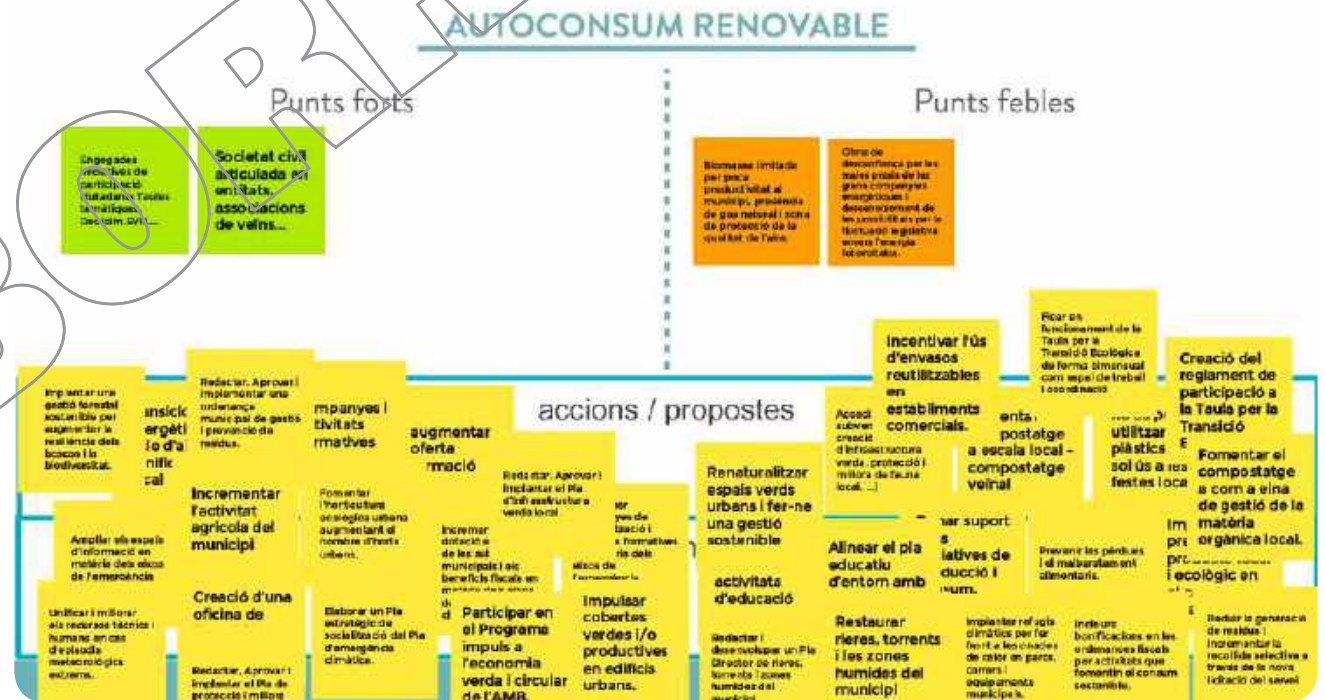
AUTOCONSUM RENOVABLE

Punts forts

Engegades iniciatives de participació ciutadana: Taules temàtiques, Decidim, etc....

Societat civil articulada en entitats, associacions de veïns...

Punts febles

Biomassa limitada per poca productivitat al municipi, presència de gas natural i zona de protecció de la qualitat de l'aire.

Clima de desconfiança per les males praxis de les grans companyies energètiques i desconeixement de les possibilitats per la normativa legislativa envers l'energia fotovoltaica.

accions / propostes

Implantar una gestió forestal sostenible per augmentar la resiliència dels boscos i la biodiversitat.

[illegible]nsicic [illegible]ergèti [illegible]o d'a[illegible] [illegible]nific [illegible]cal

Redactar, Aprovar i implementar una ordenança municipal de gestió i prevenció de residus.

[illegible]mpanyes i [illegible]tivitats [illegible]rmatives

augmentar oferta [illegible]rmació

Redactar, Aprovar i implantar el Pla d'infraestructura verda local.

Incrementar l'activitat agrícola del municipi

Fomentar l'horticultura ecològica urbana augmentant el nombre d'horts urbans.

Ampliar els espais d'informació en matèria dels eixos de l'emergència

Increment dotació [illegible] de les aj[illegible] municipals i els beneficis fiscals en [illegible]

Creació d'una oficina de

Elaborar un Pla estratègic de socialització del Pla d'emergència climàtica.

Participar en el Programa impuls a l'economia verda i circular de l'AMB.

Impulsar cobertes verdes i/o productives en edificis urbans.

Unificar i millorar els recursos tècnics i humans en cas d'episodis meteorològics extrems.

Redactar, Aprovar i implantar el Pla de protecció i millora

Renaturalitzar espais verds urbans i fer-ne una gestió sostenible

Accedi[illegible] subven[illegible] creació d'infraestructura verda, protecció i millora de fauna local, ...)

Incentivar l'ús d'envasos reutilitzables en establiments comercials.

Fixar un funcionament de la Taula per la Transició Ecològica de forma bimensual com espai de treball i coordinació

Creació del reglament de participació a la Taula per la Transició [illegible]

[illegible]enta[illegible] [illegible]postatge a escala local - compostatge veïnal

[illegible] utilitzar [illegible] plàstics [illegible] sol ús a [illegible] festes loca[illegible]

Fomentar el compostatge a com a eina de gestió de la matèria orgànica local.

activitats d'educació

Alinear el pla educatiu d'entorn amb

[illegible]ar suport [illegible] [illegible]iatives de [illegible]ducció i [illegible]sum.

Prevenir les pèrdues i el malbaratament alimentari.

Im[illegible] pre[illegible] pro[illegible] i ecològic en

Redactar i desenvolupar un Pla Director de rieres, torrents i zones humides del municipi

Restaurar rieres, torrents i les zones humides del municipi

Implantar refugis climàtics per fer front a les onades de calor en parcs, carrers i equipaments municipals.

Incloure bonificacions en les ordenances fiscals per activitats que fomentin el consum sostenible.

Reduir la generació de residus i incrementar la recollida selectiva a través de la nova licitació del servei